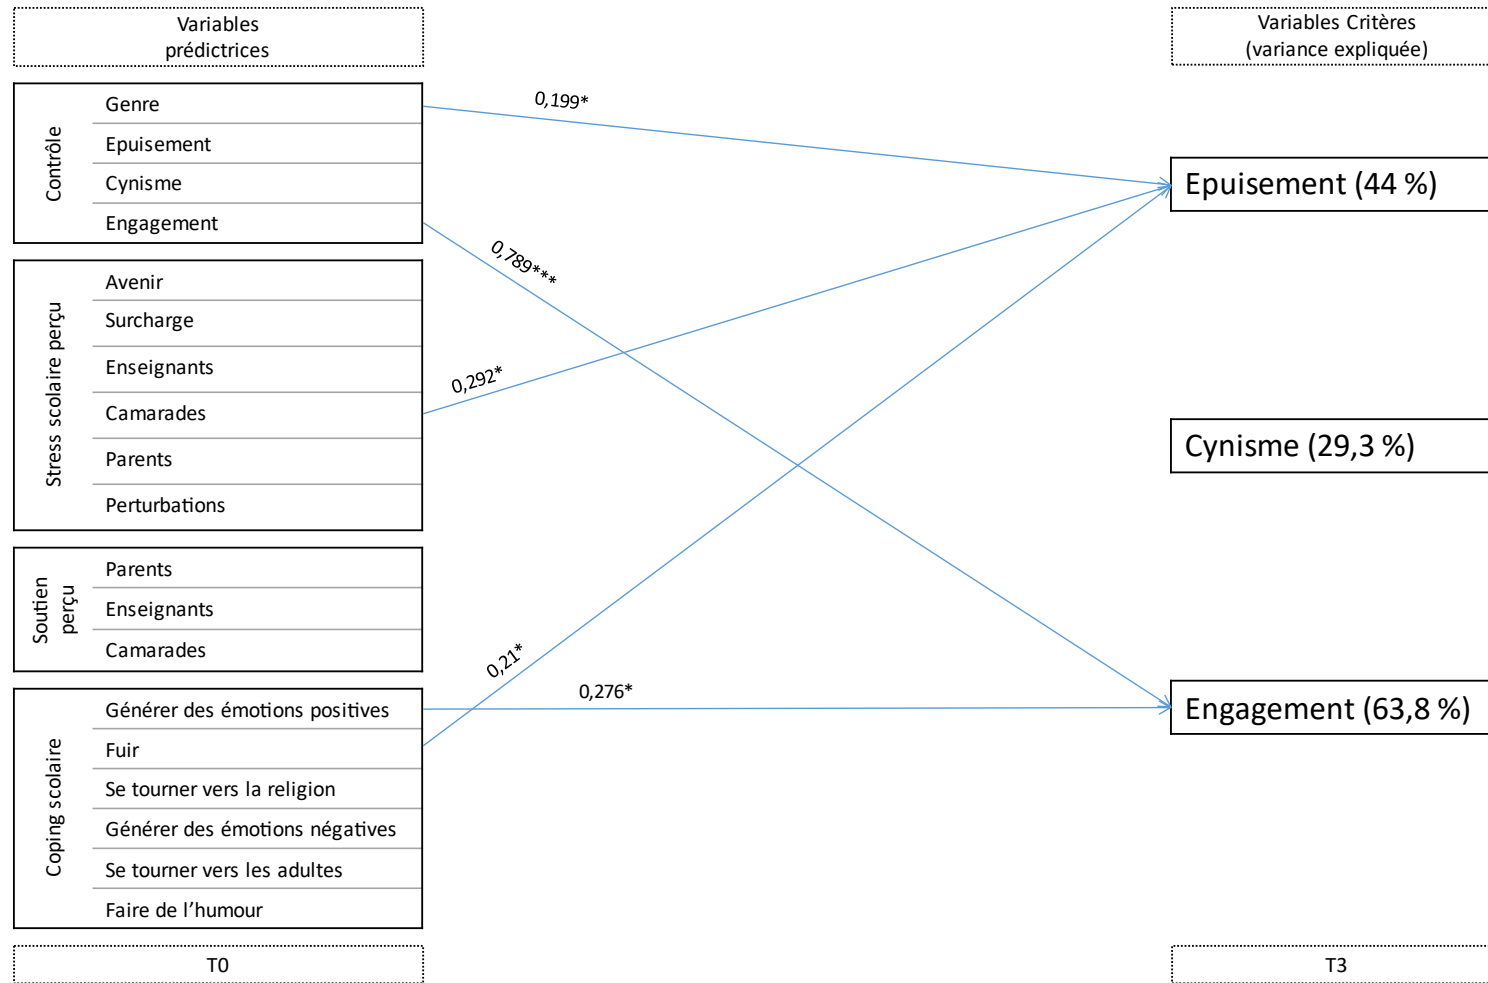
Variables prédictrices

Variables Critères (variance expliquée)

Contrôle
Genre
Epuisement
Cynisme
Engagement

Stress scolaire perçu
Avenir
Surcharge
Enseignants
Camarades
Parents
Perturbations

Soutien perçu
Parents
Enseignants
Camarades

Coping scolaire
Générer des émotions positives
Fuir
Se tourner vers la religion
Générer des émotions négatives
Se tourner vers les adultes
Faire de l'humour

0,199*
0,789***
0,292*
0,21*
0,276*

Epuisement (44 %)
Cynisme (29,3 %)
Engagement (63,8 %)

T0
T3